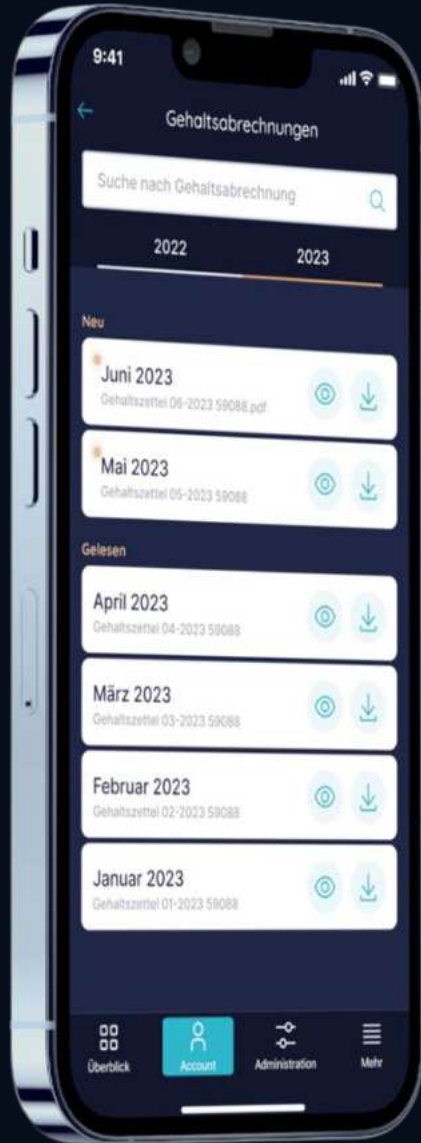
9:41

Gehaltsabrechnungen

Suche nach Gehaltsabrechnung

2022

2023

Neu

Juni 2023
Gehaltszettel 06-2023 59088.pdf

Mai 2023
Gehaltszettel 05-2023 59088

Gelesen

April 2023
Gehaltszettel 04-2023 59088

März 2023
Gehaltszettel 03-2023 59088

Februar 2023
Gehaltszettel 02-2023 59088

Januar 2023
Gehaltszettel 01-2023 59088

Überblick

Account

Administration

Mehr